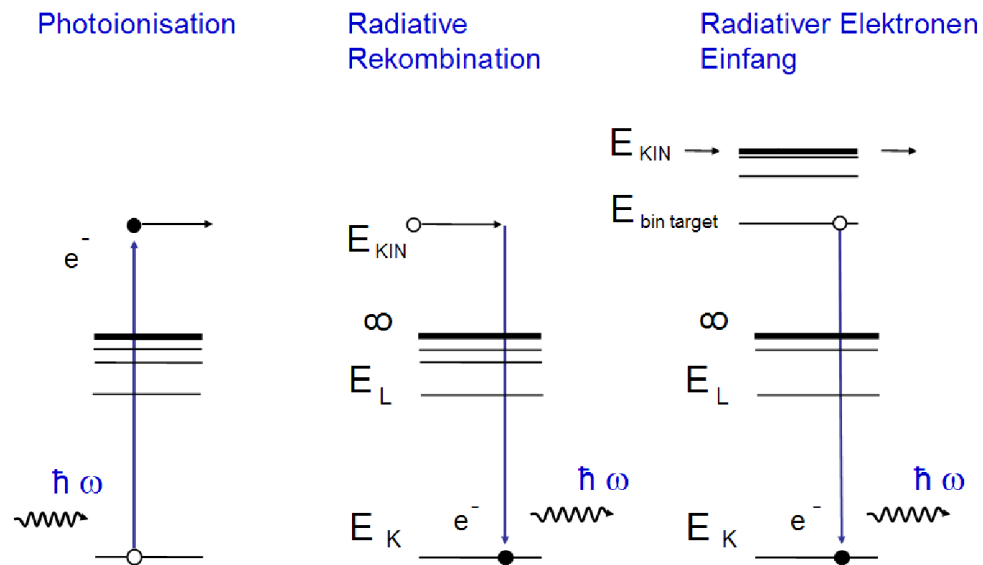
Photoionisation

$e^-$

$\hbar\,\omega$

Radiative Rekombination

$E_{KIN}$

$\infty$

$E_L$

$E_K$

$e^-$

$\hbar\,\omega$

Radiativer Elektronen Einfang

$E_{KIN}$

$E_{bin\ target}$

$\infty$

$E_L$

$E_K$

$e^-$

$\hbar\,\omega$